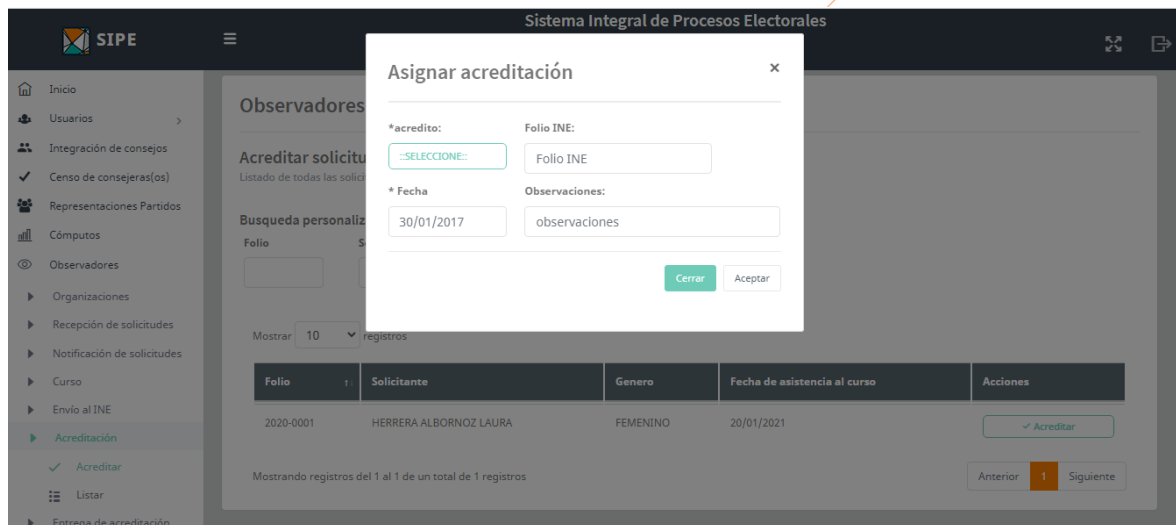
SIPE

Sistema Integral de Procesos Electorales

Inicio
Usuarios
Integración de consejos
Censo de consejeras(os)
Representaciones Partidos
Cómputos
Observadores
Organizaciones
Recepción de solicitudes
Notificación de solicitudes
Curso
Envío al INE
Acreditación
Acreditar
Listar
Entrega de acreditación

Observadores

Acreditar solicitu
Listado de todas las solici

Busqueda personaliz
Folio

Asignar acreditación

×

*acredito:
::SELECCIONE::
Folio INE:
Folio INE
* Fecha
30/01/2017
Observaciones:
observaciones

Cerrar
Aceptar

Mostrar 10 registros

| Folio | Solicitante | Genero | Fecha de asistencia al curso | Acciones |
|---|---|---|---|---|
| 2020-0001 | HERRERA ALBORNOZ LAURA | FEMENINO | 20/01/2021 | ✓ Acreditar |

Mostrando registros del 1 al 1 de un total de 1 registros

Anterior 1 Siguiente